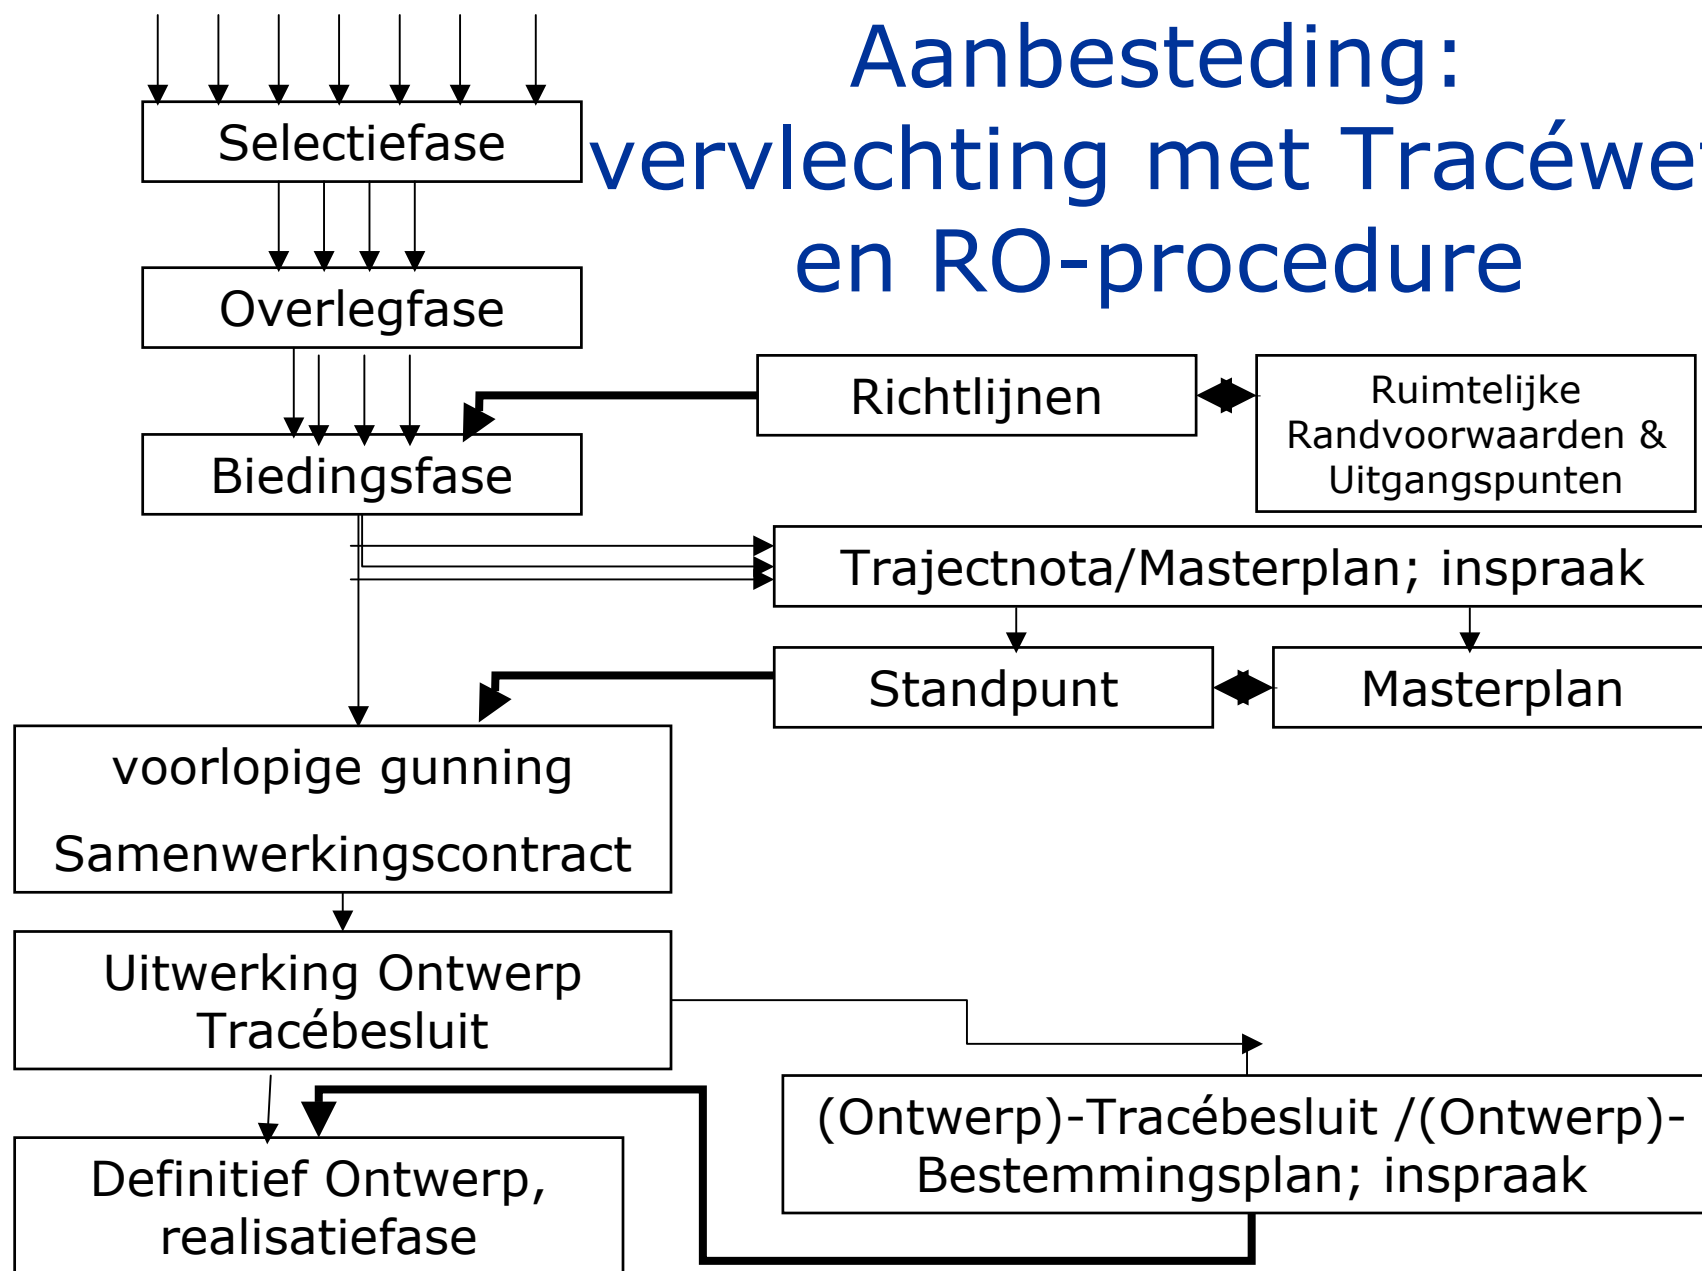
Aanbesteding: vervlechting met Tracéwet en RO-procedure

Selectiefase

Overlegfase

Richtlijnen

Ruimtelijke Randvoorwaarden & Uitgangspunten

Biedingsfase

Trajectnota/Masterplan; inspraak

Standpunt

Masterplan

voorlopige gunning

Samenwerkingscontract

Uitwerking Ontwerp Tracébesluit

(Ontwerp)-Tracébesluit /(Ontwerp)-Bestemmingsplan; inspraak

Definitief Ontwerp, realisatiefase